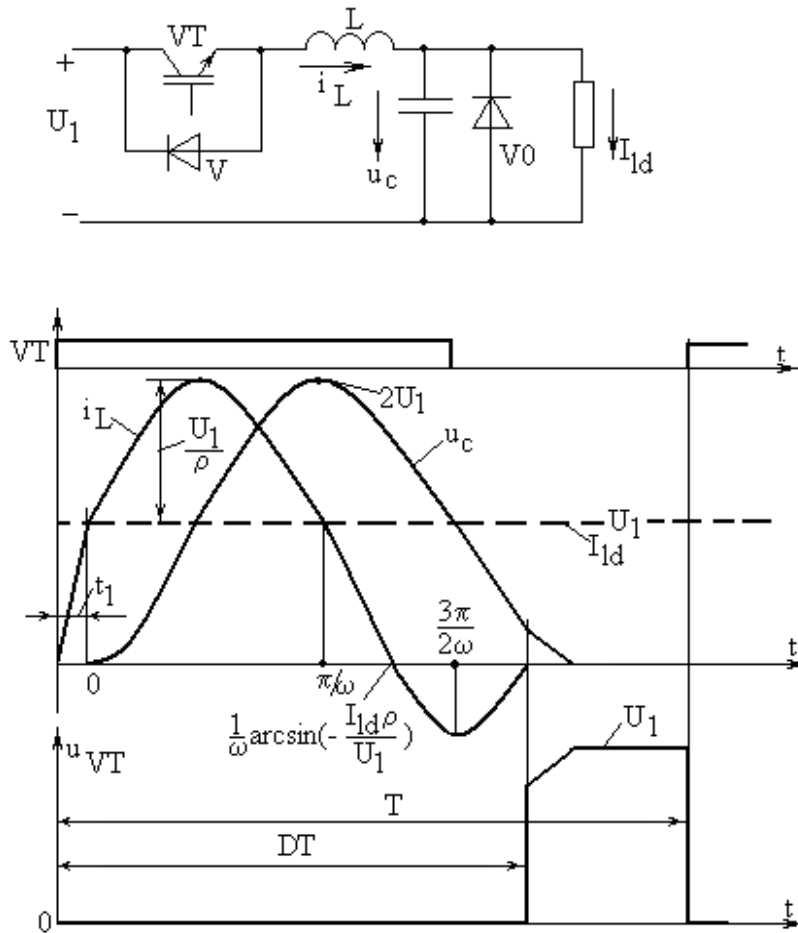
VT
L
+
$i_L$
$U_1$
$u_c$
V
V0
$I_{1d}$
−

VT
t
$i_L$
$2U_1$
$\frac{U_1}{\rho}$
$u_c$
$U_1$
$I_{1d}$
$t_1$
$\frac{3\pi}{2\omega}$
t
0
$\pi/\omega$
$\frac{1}{\omega}\arcsin(-\frac{I_{1d}\rho}{U_1})$
$u_{VT}$
$U_1$
T
DT
0
t